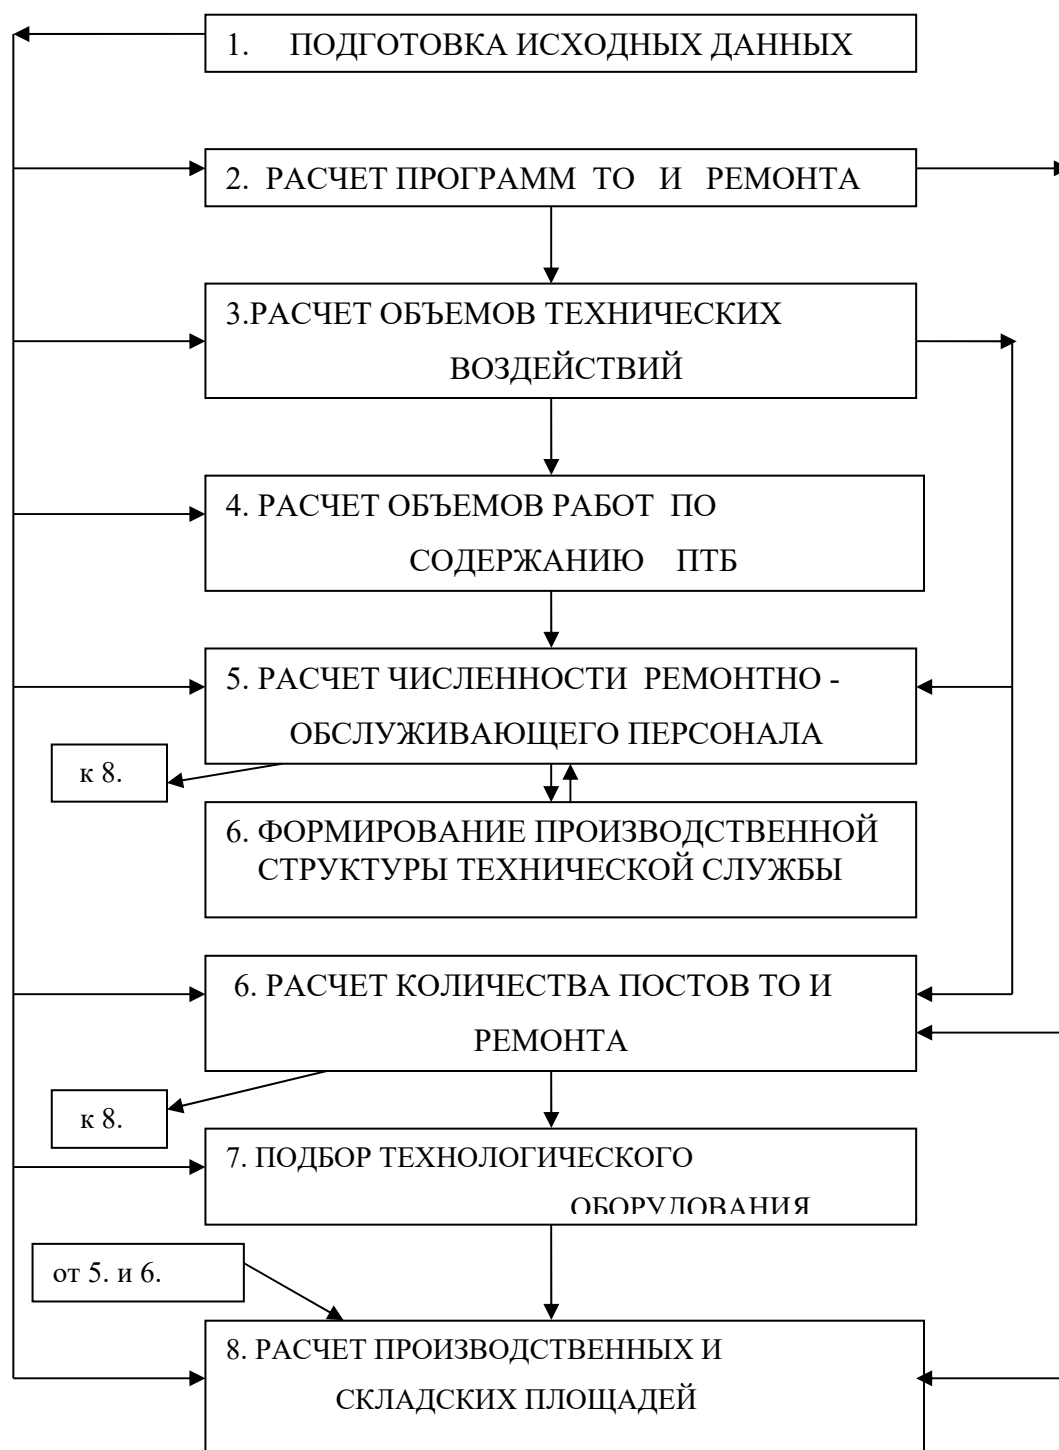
1. ПОДГОТОВКА ИСХОДНЫХ ДАННЫХ

2. РАСЧЕТ ПРОГРАММ ТО И РЕМОНТА

3.РАСЧЕТ ОБЪЕМОВ ТЕХНИЧЕСКИХ ВОЗДЕЙСТВИЙ

4. РАСЧЕТ ОБЪЕМОВ РАБОТ ПО СОДЕРЖАНИЮ ПТБ

5. РАСЧЕТ ЧИСЛЕННОСТИ РЕМОНТНО - ОБСЛУЖИВАЮЩЕГО ПЕРСОНАЛА

к 8.

6. ФОРМИРОВАНИЕ ПРОИЗВОДСТВЕННОЙ СТРУКТУРЫ ТЕХНИЧЕСКОЙ СЛУЖБЫ

6. РАСЧЕТ КОЛИЧЕСТВА ПОСТОВ ТО И РЕМОНТА

к 8.

7. ПОДБОР ТЕХНОЛОГИЧЕСКОГО ОБОРУДОВАНИЯ

от 5. и 6.

8. РАСЧЕТ ПРОИЗВОДСТВЕННЫХ И СКЛАДСКИХ ПЛОЩАДЕЙ